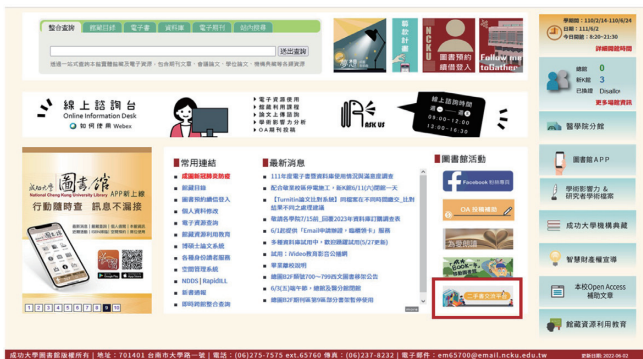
整合查詢 館藏目錄 電子書 資料庫 電子期刊 站內搜尋

送出查詢

提供一站式查詢本館實體館藏及電子資源，包含期刊文章、會議論文、學位論文、發佈典藏等多種資源

NCKU

圖書預約續借費

Follow me to Gather

學期間：10/3/14-10/6/24
日期：111/5/2
今日開館：8:20-21:30
詳細開館時間

0
3
Disallow
更多帳號資訊

線上諮詢台
Online Information Desk
如何使用 Webex

電子資源使用
館藏利用諮詢
論文上傳諮詢
學術影響力分析
OA期刊投稿

ASK US

線上諮詢時間
09:00-12:00
13:00-16:30

醫學院分館

成功大學圖書館
National Cheng Kung University Library
APP新上線
行動隨時查 訊息不漏接

1 2 3 4 5 6 7 8 9 10

常用連結
成績新冠肺炎專區
館藏目錄
圖書預約續借查詢
個人資料檢索
電子資源查詢
館藏資源利用教育
博碩士論文系統
各種會議室預約
空間管理系統
NDDS | RapidILL
新書通報
即時網館整合查詢

最新消息
111年度電子書暨資料庫使用情況滿意度調查
配合疫情校園停電施工，本館5/11(六)閉館一天
【Turnitin論文比對系統】同個案在不同時間比對結果不同之處理原則
取消各學院7/15起_回歸2023年資料庫訂購調查表
6/1起使用「Email申請整合」協據聯申」服務
多種資料庫試用中，歡迎踴躍試用(5/27截止)
試用：iVideo教育影音公播網
學業圖檢說明
總圖B2F展閱700～799西文圖書庫存公告
6/3(五)端午節，總館及醫分館閉館
總圖B2F期刊區與學位論文等暫停使用

圖書館活動
Facebook 粉絲專頁
OA 投稿補助
為愛閱讀

圖書館APP
學術影響力 & 研究者學術檔案
成功大學機構典藏
智慧財產權宣導
本校Open Access補助文章
館藏資源利用教育

成功大學圖書館版權所有 | 地址：701401 台南市大學路一號 | 電話：(06)275-7575 ext.65760 傳真：(06)237-8232 | 電子郵件：em65700@email.ncku.edu.tw
更新日期：2022-06-02